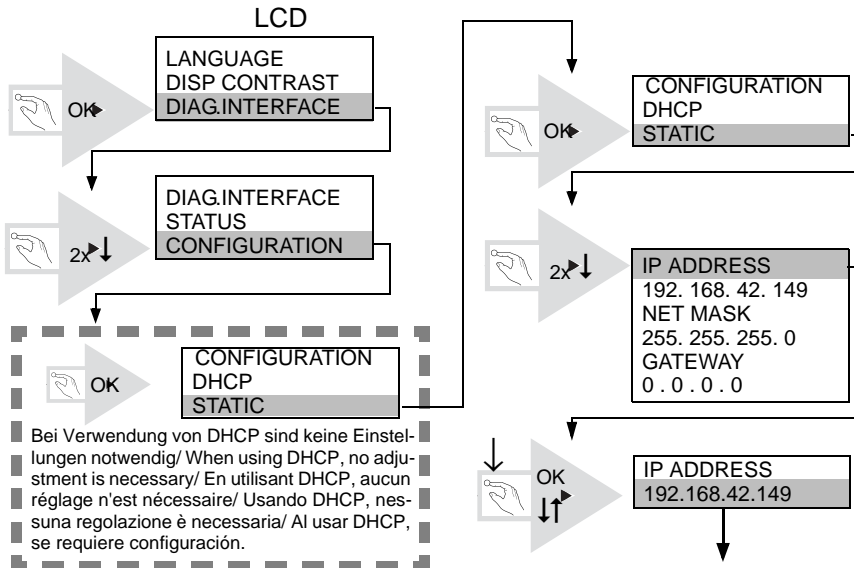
LCD

OK

LANGUAGE
DISP CONTRAST
DIAG.INTERFACE

2x

DIAG.INTERFACE
STATUS
CONFIGURATION

OK

CONFIGURATION
DHCP
STATIC

Bei Verwendung von DHCP sind keine Einstellungen notwendig/ When using DHCP, no adjustment is necessary/ En utilisant DHCP, aucun réglage n'est nécessaire/ Usando DHCP, nessuna regolazione è necessaria/ Al usar DHCP, se requiere configuración.

OK

CONFIGURATION
DHCP
STATIC

2x

IP ADDRESS
192. 168. 42. 149
NET MASK
255. 255. 255. 0
GATEWAY
0 . 0 . 0 . 0

OK

IP ADDRESS
192.168.42.149